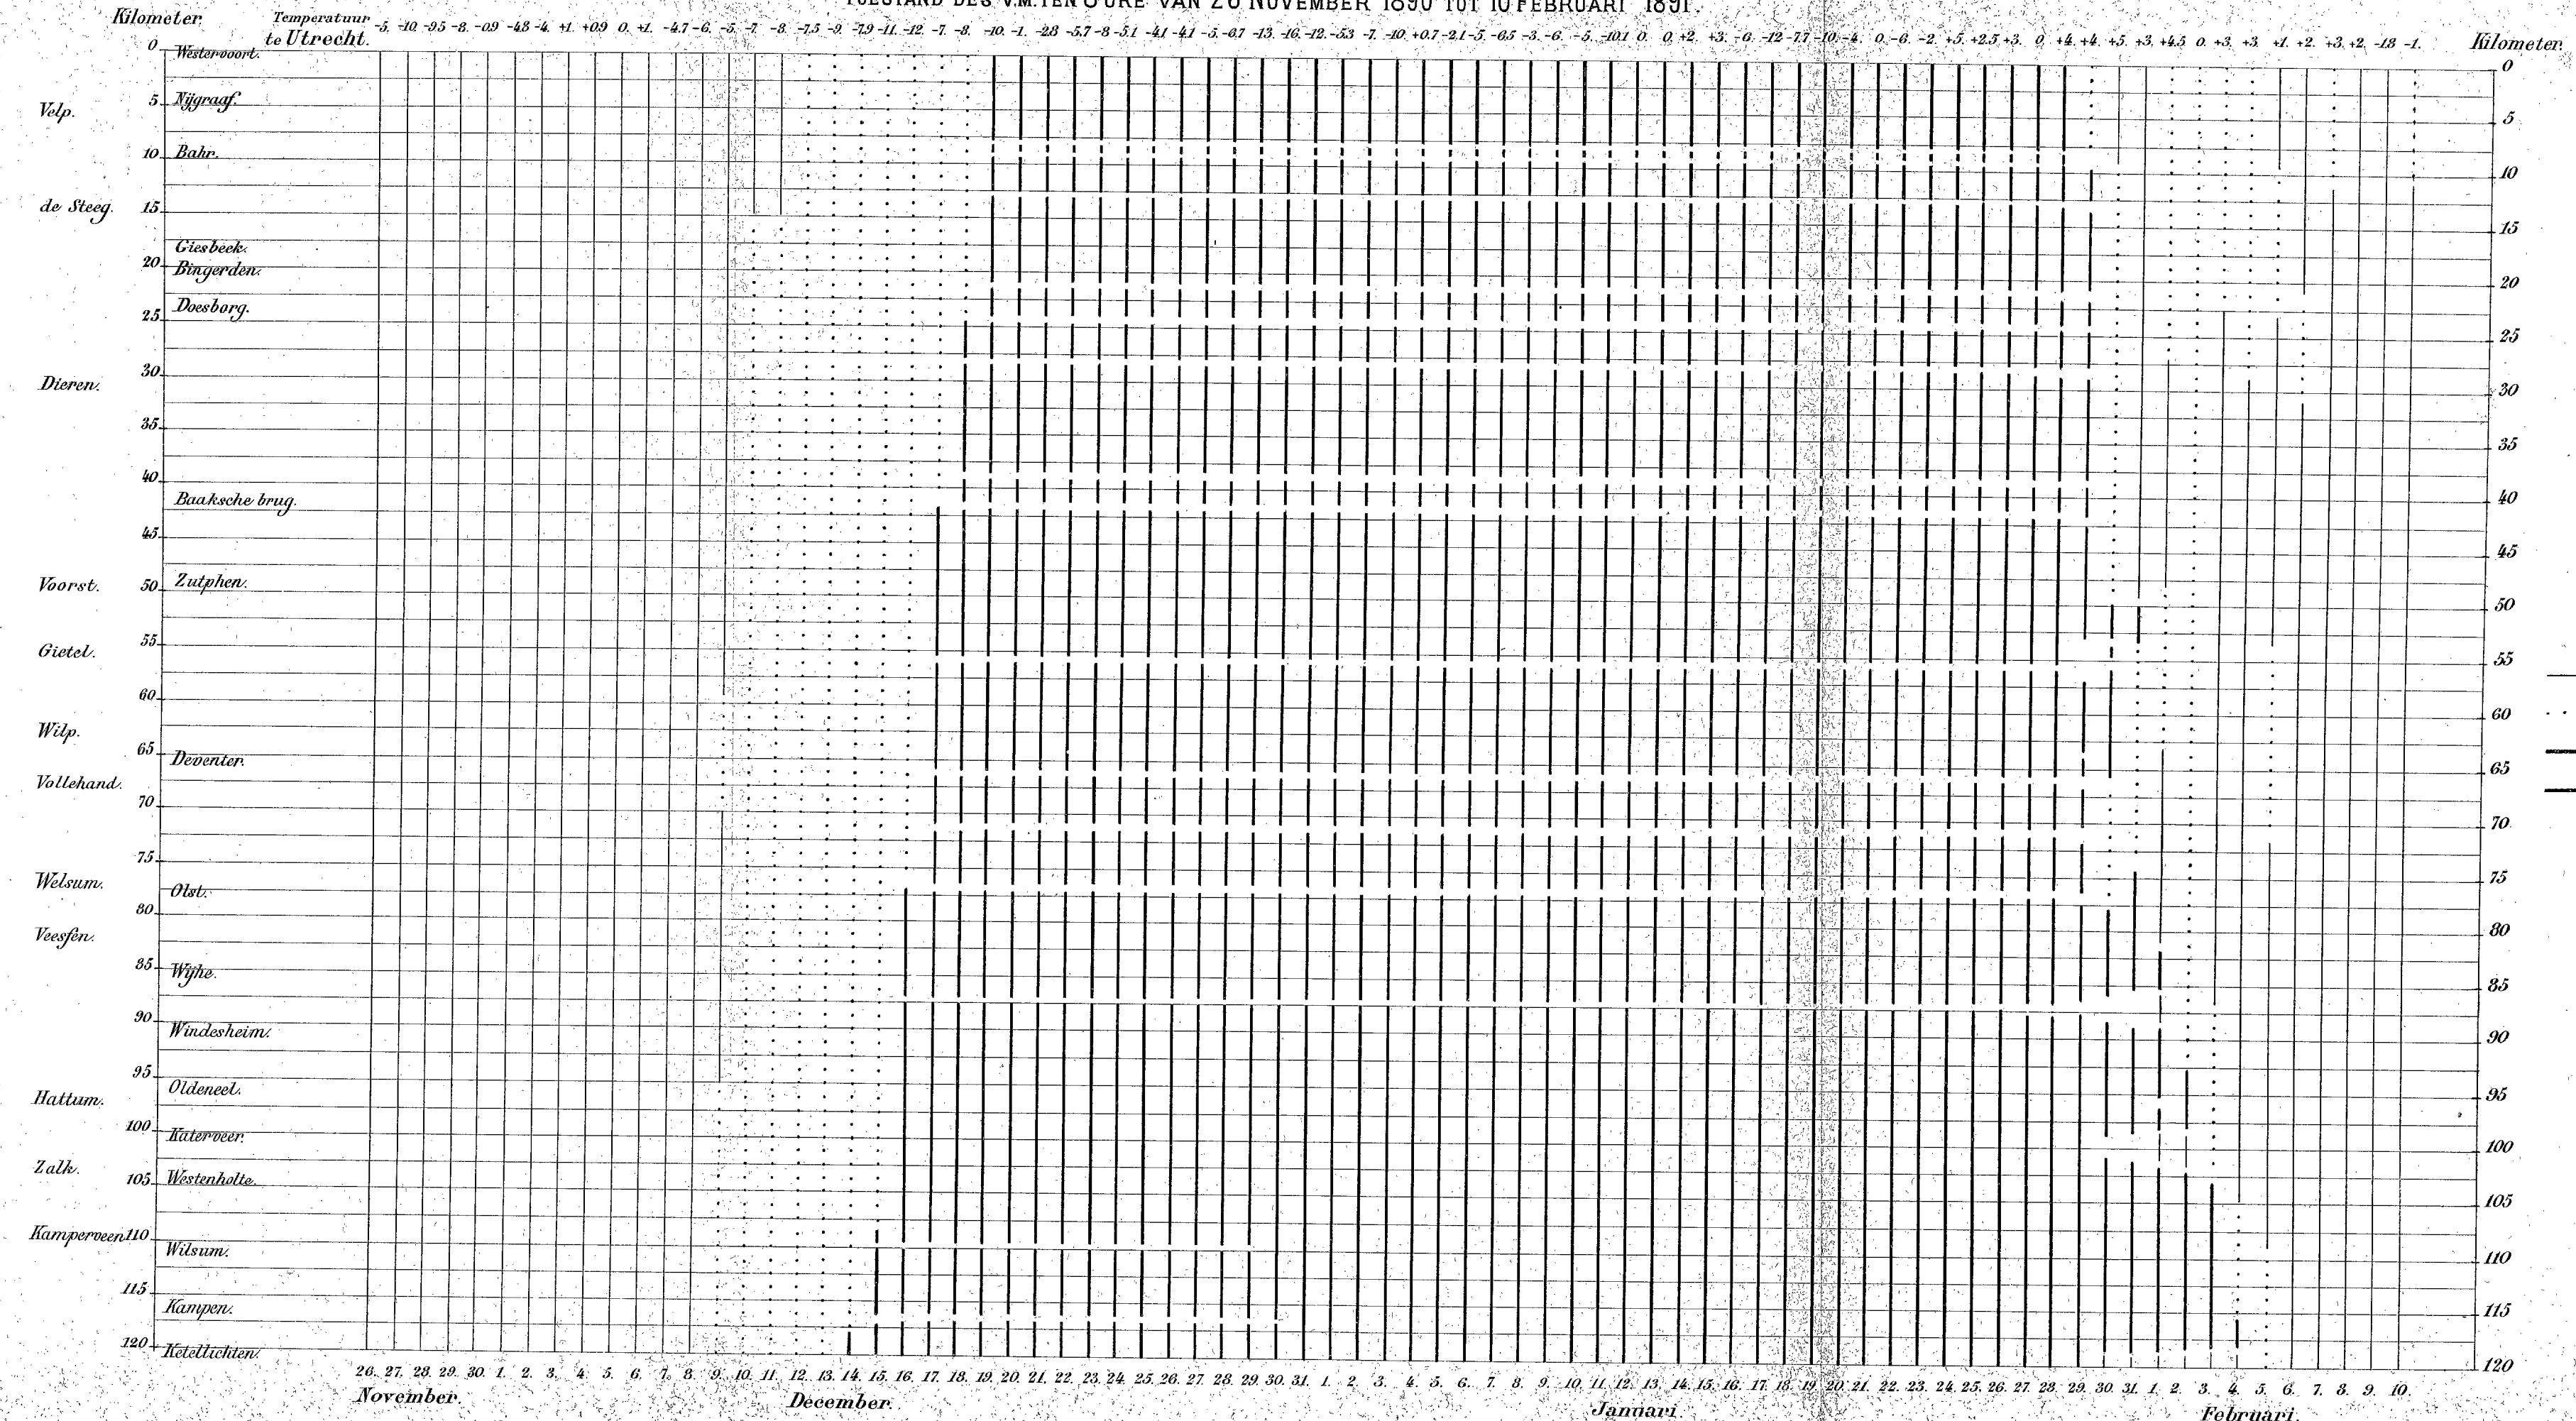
TOESTAND DES V.M. TEN 8 URE VAN 26 NOVEMBER 1890 TOT 10 FEBRUARI 1891.

Kilometer. Temperatuur te Utrecht. -5. -10. -9.5 -8. -0.9 -4.8 -4. +1. +0.9 0. +1. -4.7 -6. -5. -7. -8. -7.5 -9. -7.9 -11. -12. -7. -8. -10. -1. -2.8 -5.7 -8 -5.1 -4.1 -4.1 -5. -0.7 -13. -16. -12. -5.3 -7. -10. +0.7 -2.1 -5. -6.5 -3. -6. -5. -10.1 0. 0. +2. +3. -0. -12 -7.7 -10. -4. 0. -6. -2. +5. +2.5 +3. 0. +4. +4. +5. +3. +4.5 0. +3. +3. +1. +2. +3. +2. -1.3 -1. Kilometer.

0 Westervoort.
Velp. 5 Nijgraaf.
10 Bahr.
de Steeg. 15
Giesbeek.
20 Bingerden.
Doesborg.
25
Dieren. 30
35
40
Baaksche brug.
45
Voorst. 50 Zutphen.
Gietel. 55
60
Wilp. 65 Deventer.
Vollehand. 70
75
Welsum. Olst.
80
Veesfen.
85 Wijhe.
90 Windesheim.
95 Oldeneel.
Hattum.
100 Katerveer.
Zalk. 105 Westenholte.
Kamperveen 110
Wilsum.
115
Kampen.
120 Ketellichten.

0 5 10 15 20 25 30 35 40 45 50 55 60 65 70 75 80 85 90 95 100 105 110 115 120

26. 27. 28. 29. 30. 1. 2. 3. 4. 5. 6. 7. 8. 9. 10. 11. 12. 13. 14. 15. 16. 17. 18. 19. 20. 21. 22. 23. 24. 25. 26. 27. 28. 29. 30. 31. 1. 2. 3. 4. 5. 6. 7. 8. 9. 10. 11. 12. 13. 14. 15. 16. 17. 18. 19. 20. 21. 22. 23. 24. 25. 26. 27. 28. 29. 30. 31. 1. 2. 3. 4. 5. 6. 7. 8. 9. 10.
November. December. Januari. Februari.